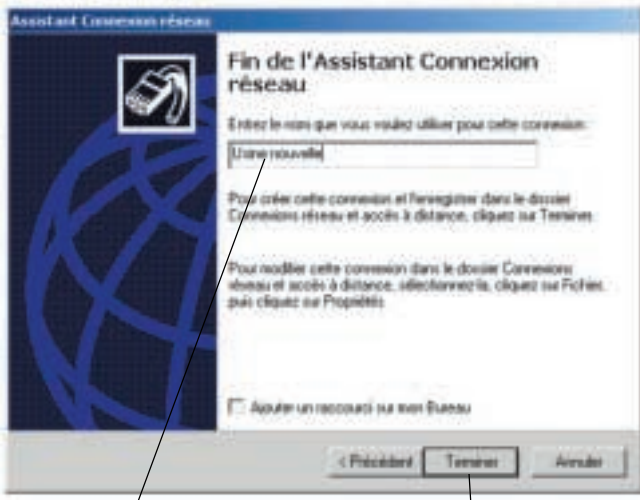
Assistant Connexion réseau

Fin de l'Assistant Connexion réseau

Entrez le nom que vous voulez utiliser pour cette connexion :

Usine nouvelle

Pour créer cette connexion et l'enregistrer dans le dossier Connexions réseau et accès à distance, cliquez sur Terminer.

Pour modifier cette connexion dans le dossier Connexions réseau et accès à distance, sélectionnez-la, cliquez sur Fichier, puis cliquez sur Propriétés.

Ajouter un raccourci sur mon Bureau

< Précédent Terminer Annuler